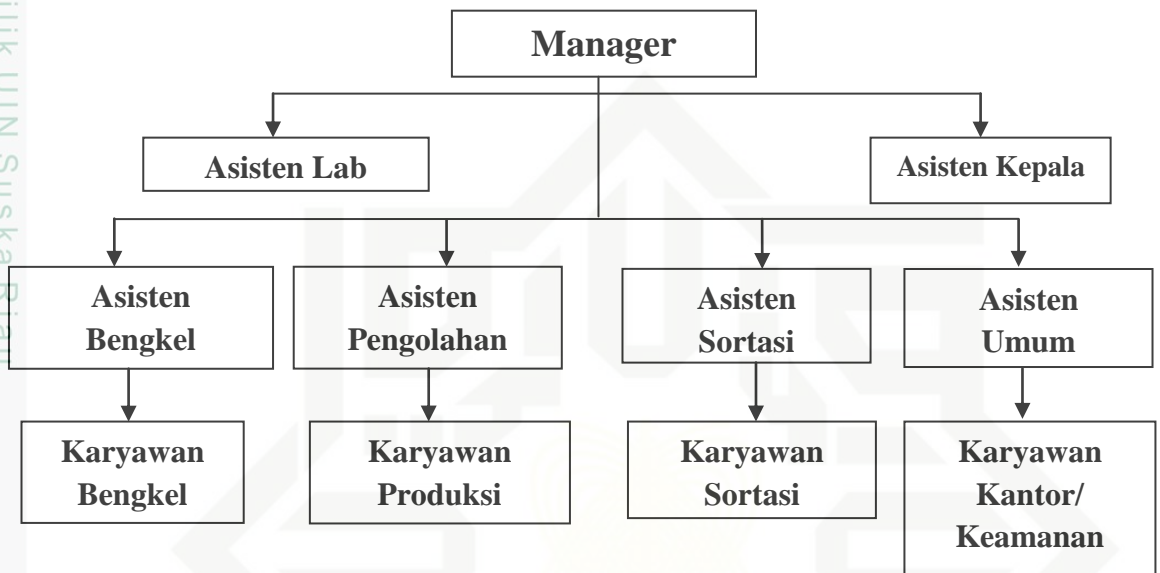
ilik UIN Suska Riau

Manager

Asisten Lab

Asisten Kepala

Asisten Bengkel

Asisten Pengolahan

Asisten Sortasi

Asisten Umum

Karyawan Bengkel

Karyawan Produksi

Karyawan Sortasi

Karyawan Kantor/ Keamanan